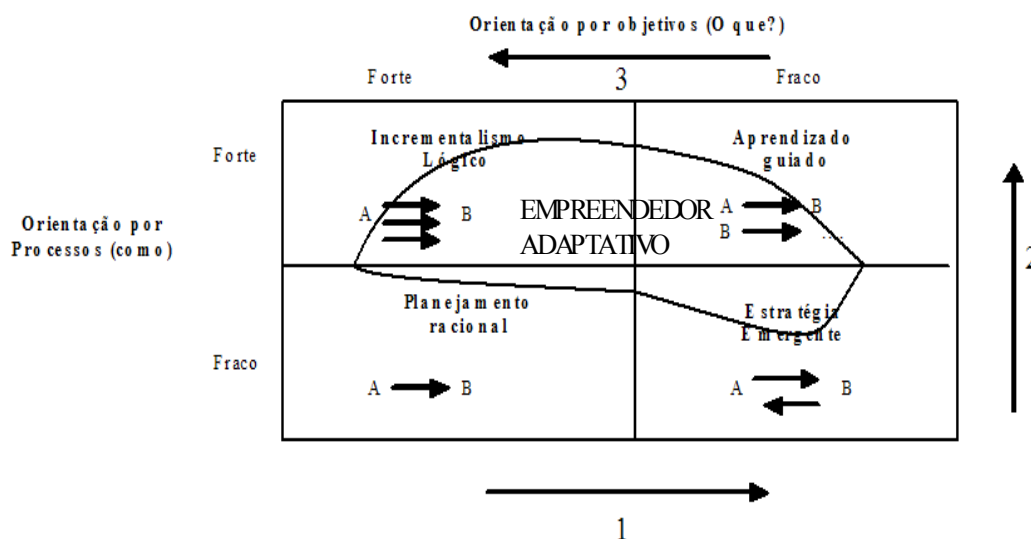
Orientação por objetivos (O que?)

Forte

3

Fraco

Forte

Orientação por Processos (como)

Fraco

Incrementalismo Lógico

A

B

EMPREENDEDOR ADAPTATIVO

Aprendizado guiado

A

B

B

...

Planejamento racional

A

B

Estratégia Emergente

A

B

2

1